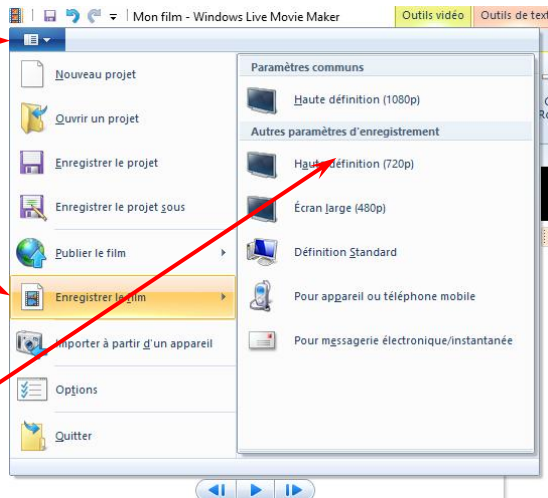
Mon film - Windows Live Movie Maker

Outils vidéo

Outils de text

Nouveau projet

Ouvrir un projet

Enregistrer le projet

Enregistrer le projet sous

Publier le film

Enregistrer le film

Importer à partir d'un appareil

Options

Quitter

Paramètres communs

Haute définition (1080p)

Autres paramètres d'enregistrement

Haute définition (720p)

Écran large (480p)

Définition Standard

Pour appareil ou téléphone mobile

Pour messagerie électronique/instantanée